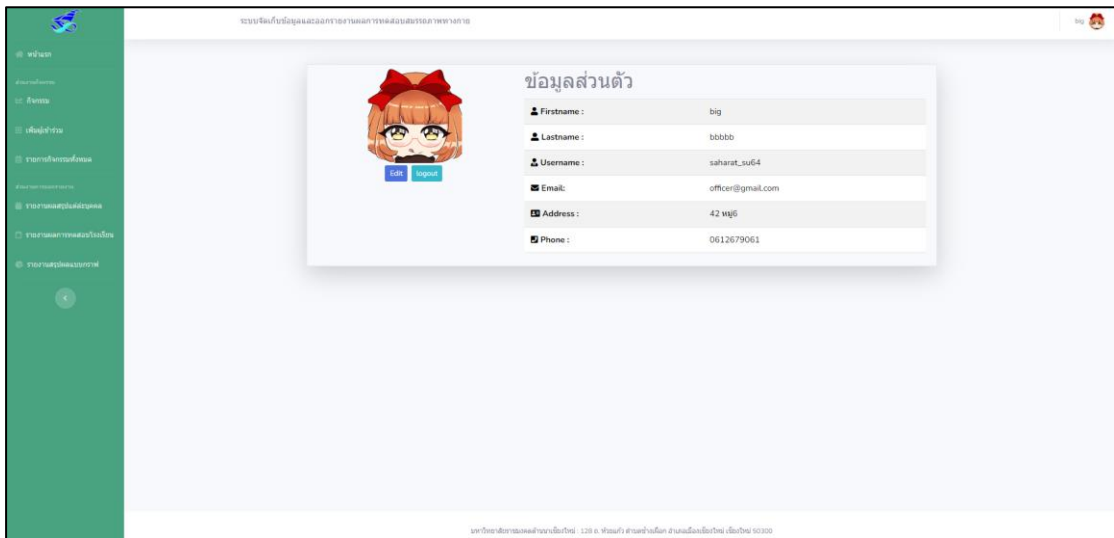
ระบบจัดเก็บข้อมูลและออกรายงานผลการทดสอบสมรรถภาพทางกาย

big

หน้าแรก

ส่วนกิจกรรม

กิจกรรม

เพิ่มผู้เข้าร่วม

รายการกิจกรรมทั้งหมด

ส่วนรายงานผลการทดสอบ

รายงานผลสรุปผลส่วนบุคคล

รายงานผลการทดสอบโรงเรียน

รายงานสรุปผลแบบกราฟ

Edit logout

ข้อมูลส่วนตัว

| | |
|---|---|
| Firstname : | big |
| Lastname : | bbbbb |
| Username : | saharat_su64 |
| Email: | officer@gmail.com |
| Address : | 42 หมู่6 |
| Phone : | 0612679061 |

มหาวิทยาลัยราชมงคลล้านนาเชียงใหม่ : 128 ถ. ห้วยแก้ว ตำบลช้างเผือก อำเภอเมืองเชียงใหม่ เชียงใหม่ 50300